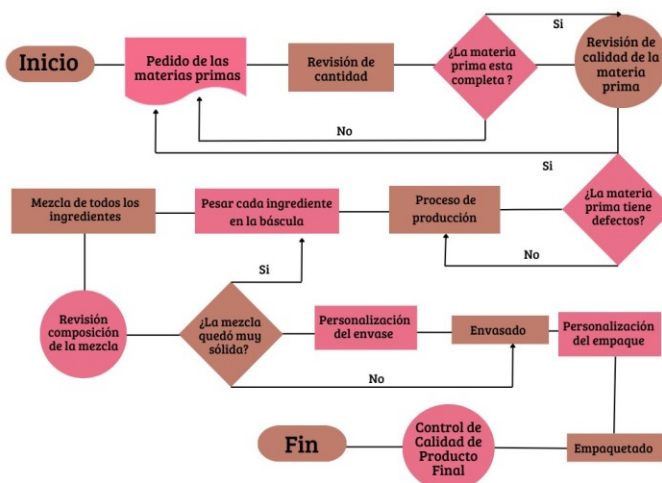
Inicio

Pedido de las materias primas

Revisión de cantidad

¿La materia prima esta completa ?

Si

Revisión de calidad de la materia prima

No

Si

¿La materia prima tiene defectos?

Proceso de producción

No

Pesar cada ingrediente en la báscula

Mezcla de todos los ingredientes

Si

Revisión composición de la mezcla

¿La mezcla quedó muy sólida?

Personalización del envase

Envasado

Personalización del empaque

No

Fin

Control de Calidad de Producto Final

Empaquetado